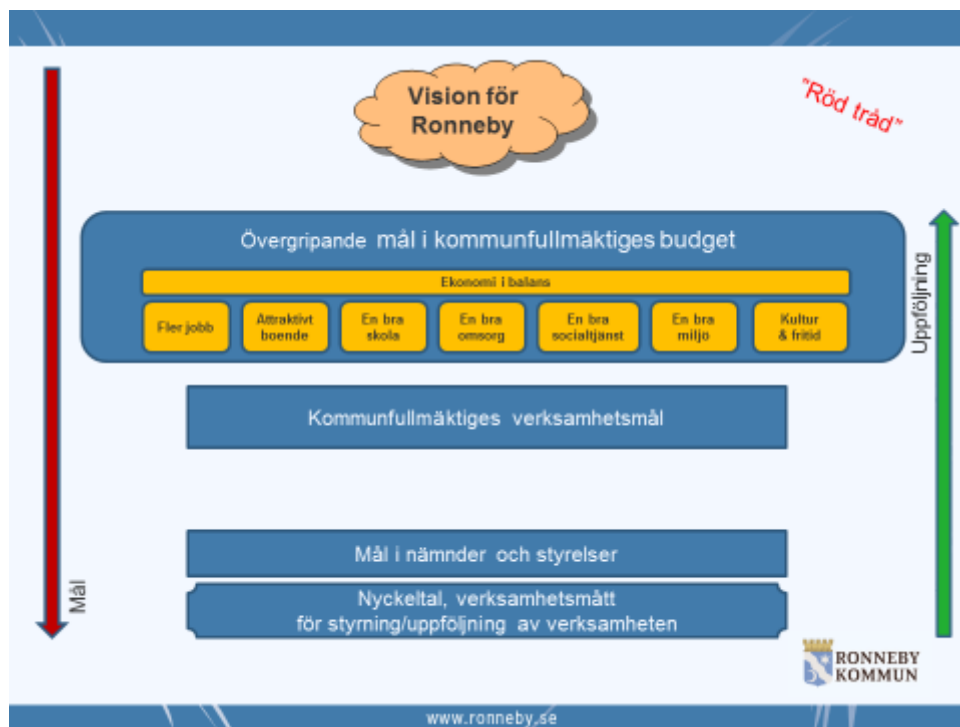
Vision för Ronneby

"Röd tråd"

Övergripande mål i kommunfullmäktiges budget

Ekonomi i balans

| Fler jobb | Attraktivt boende | En bra skola | En bra omsorg | En bra socialtjänst | En bra miljö | Kultur & fritid |
|---|---|---|---|---|---|---|

Kommunfullmäktiges verksamhetsmål

Mål i nämnder och styrelser

Nyckeltal, verksamhetsmått för styrning/uppföljning av verksamheten

Mål

Uppföljning

RONNEBY KOMMUN

www.ronneby.se